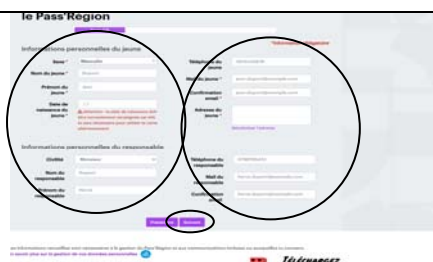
le Pass'Région

Informations personnelles du jeune

Sexe * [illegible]

Nom du jeune * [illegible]

Prénom du jeune * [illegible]

Date de naissance du jeune * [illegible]

Téléphone du jeune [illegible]

Mail du jeune * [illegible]

Confirmation email * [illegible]

Adresse du jeune * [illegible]

Informations personnelles du responsable

Civilité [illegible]

Nom du responsable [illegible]

Prénom du responsable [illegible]

Téléphone du responsable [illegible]

Mail du responsable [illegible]

Confirmation email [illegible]

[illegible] Suivant

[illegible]

TÉLÉCHARGEZ